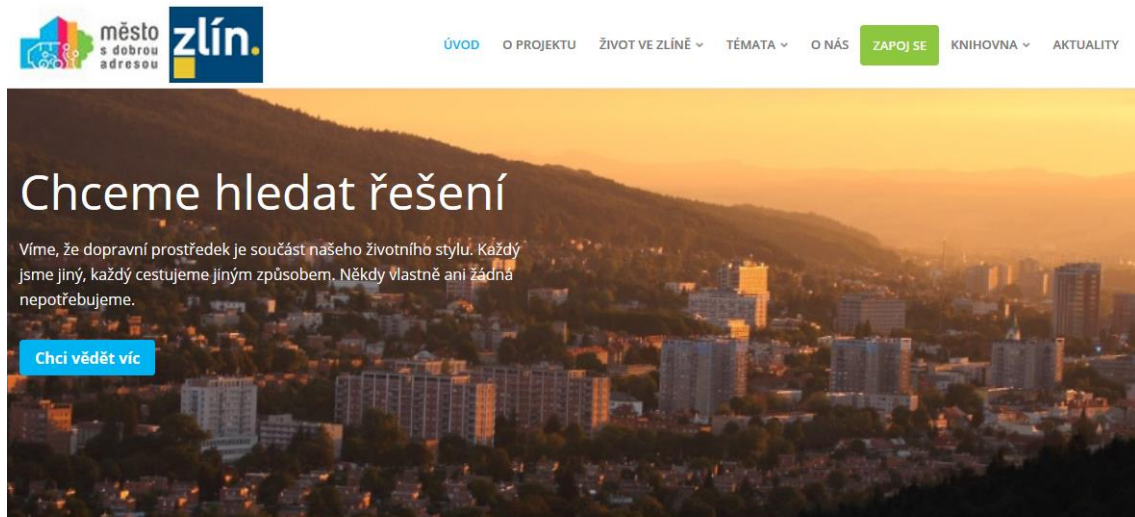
město s dobrou adresou

zlín.

ÚVOD O PROJEKTU ŽIVOT VE ZLÍNĚ TÉMATA O NÁS ZAPOJ SE KNIHOVNA AKTUALITY

Chceme hledat řešení

Víme, že dopravní prostředek je součást našeho životního stylu. Každý jsme jiný, každý cestujeme jiným způsobem. Někdy vlastně ani žádná nepotřebujeme.

Chci vědět víc